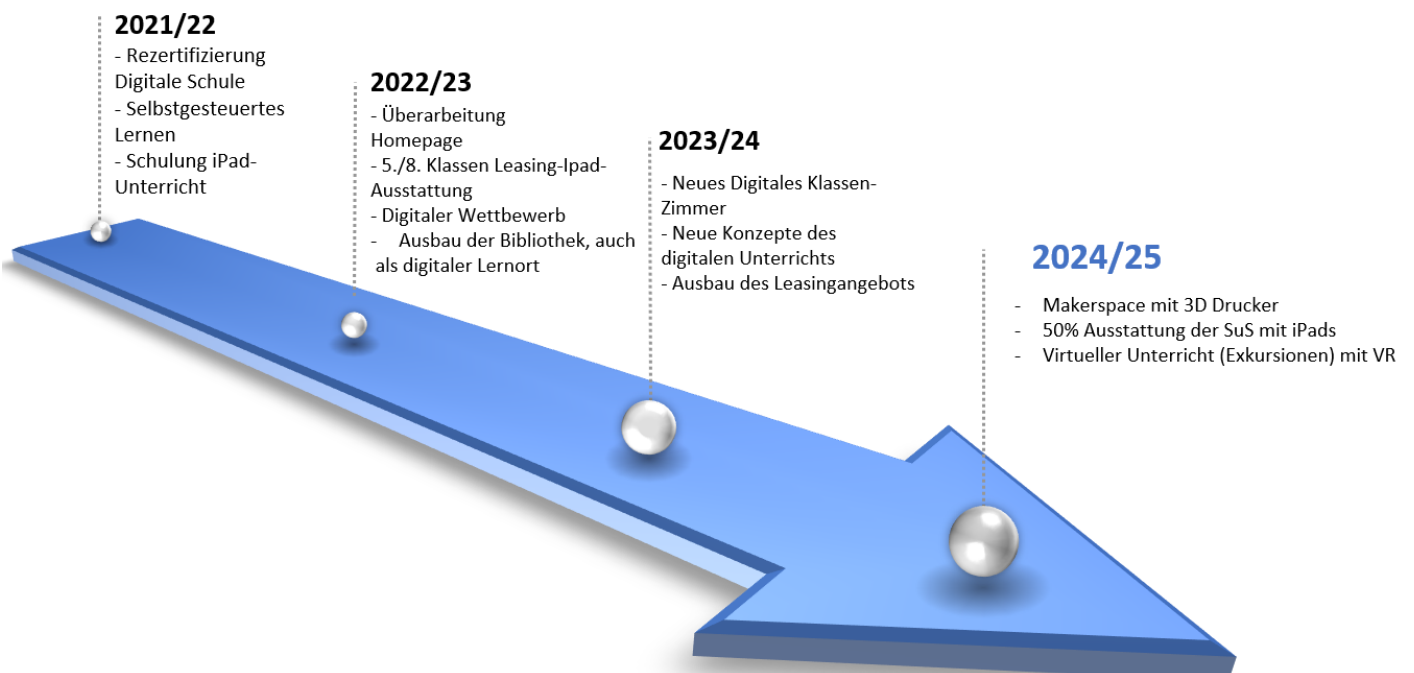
2021/22
- Rezertifizierung Digitale Schule
- Selbstgesteuertes Lernen
- Schulung iPad-Unterricht

2022/23
- Überarbeitung Homepage
- 5./8. Klassen Leasing-Ipad-Ausstattung
- Digitaler Wettbewerb
- Ausbau der Bibliothek, auch als digitaler Lernort

2023/24
- Neues Digitales Klassen-Zimmer
- Neue Konzepte des digitalen Unterrichts
- Ausbau des Leasingangebots

2024/25
- Makerspace mit 3D Drucker
- 50% Ausstattung der SuS mit iPads
- Virtueller Unterricht (Exkursionen) mit VR